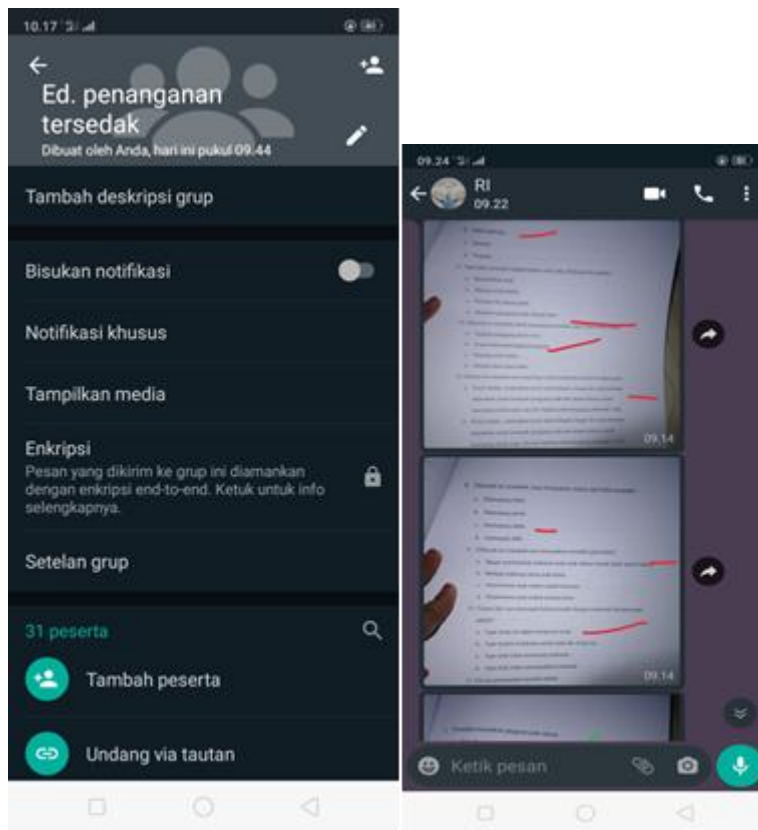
10.17

Ed. penanganan tersedak

Dibuat oleh Anda, hari ini pukul 09.44

Tambah deskripsi grup

Bisukan notifikasi

Notifikasi khusus

Tampilkan media

Enkripsi

Pesan yang dikirim ke grup ini diamankan dengan enkripsi end-to-end. Ketuk untuk info selengkapnya.

Setelan grup

31 peserta

Tambah peserta

Undang via tautan

09.24

RI
09.22

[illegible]

09.14

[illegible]

09.14

Ketik pesan